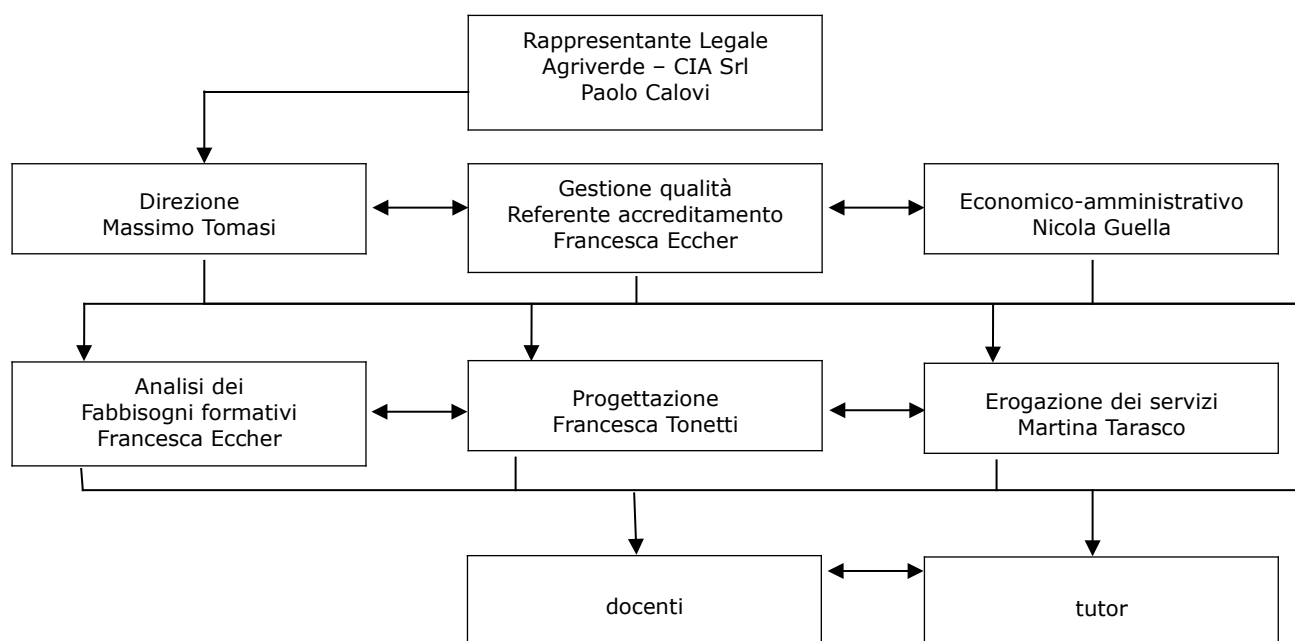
Rappresentante Legale
Agriverde – CIA Srl
Paolo Calovi

Direzione
Massimo Tomasi

Gestione qualità
Referente accreditamento
Francesca Eccher

Economico-amministrativo
Nicola Guella

Analisi dei
Fabbisogni formativi
Francesca Eccher

Progettazione
Francesca Tonetti

Erogazione dei servizi
Martina Tarasco

docenti

tutor